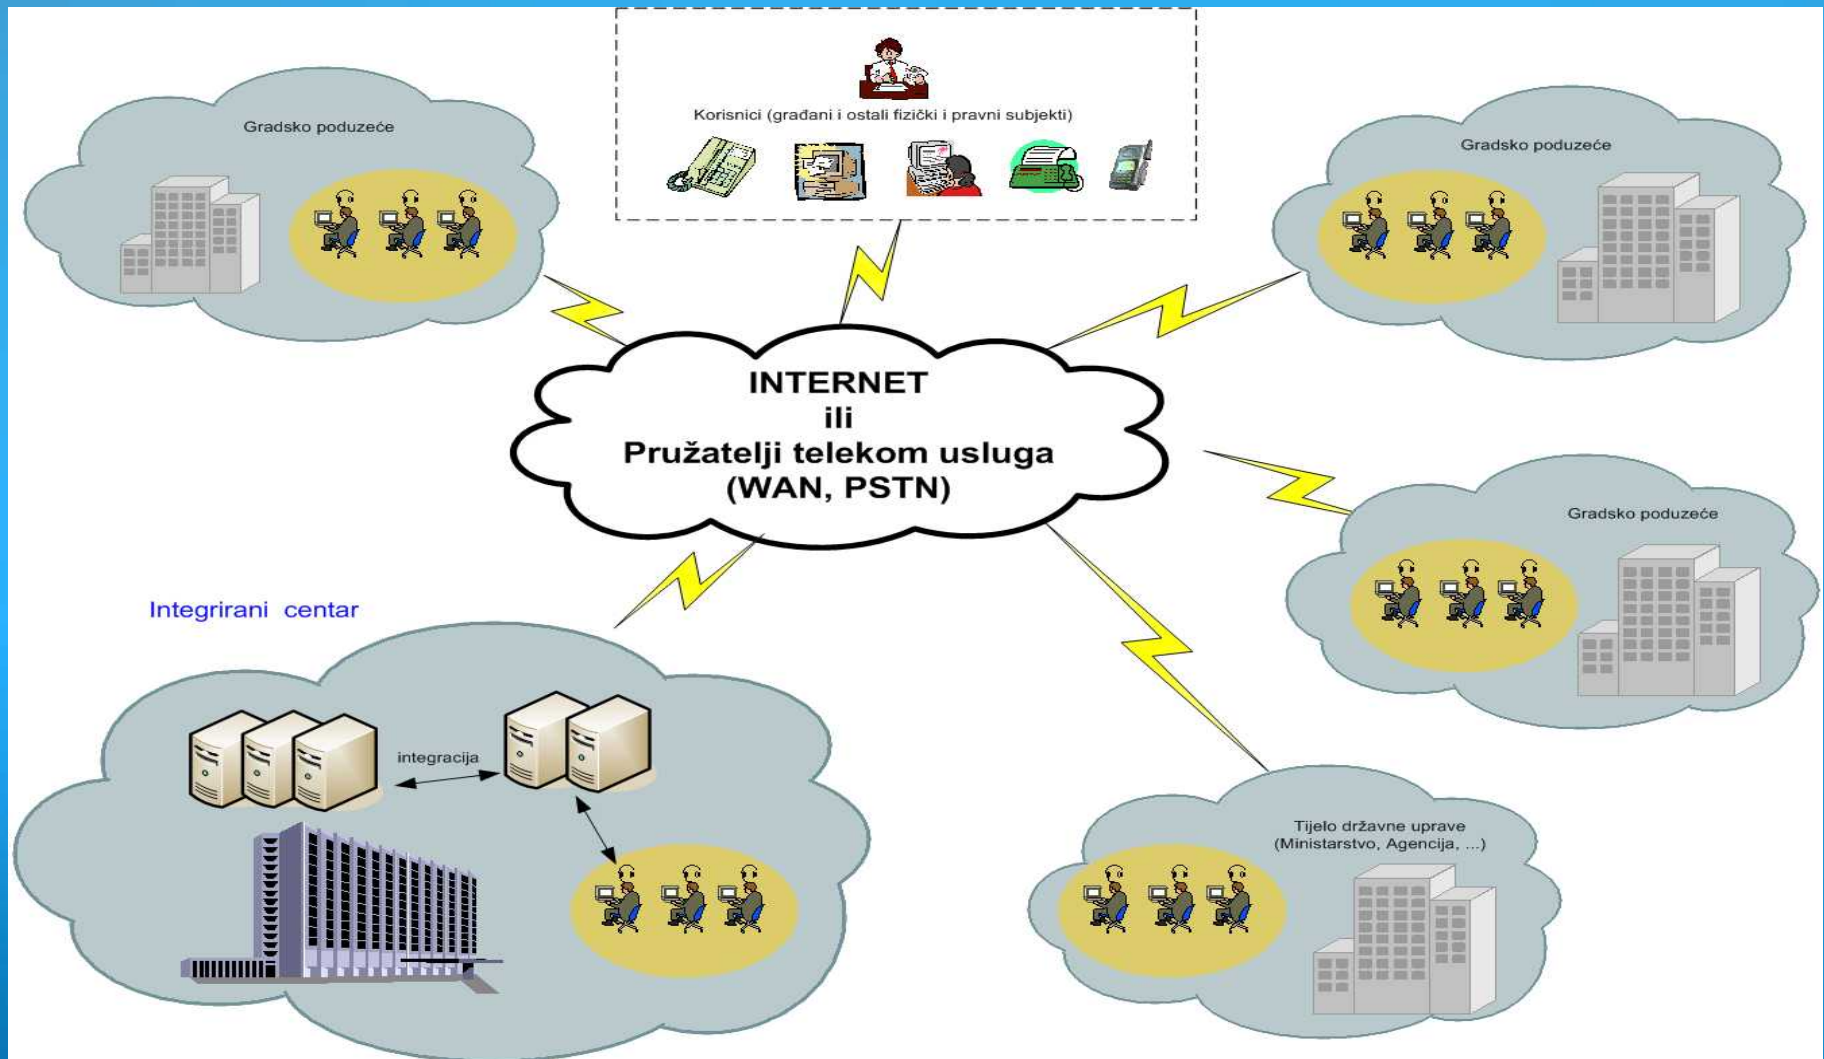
Korisnici (građani i ostali fizički i pravni subjekti)

Gradsko poduzeće

Gradsko poduzeće

INTERNET
ili
Pružatelji telekom usluga
(WAN, PSTN)

Gradsko poduzeće

Integrirani centar

integracija

Tijelo državne uprave
(Ministarstvo, Agencija, ...)